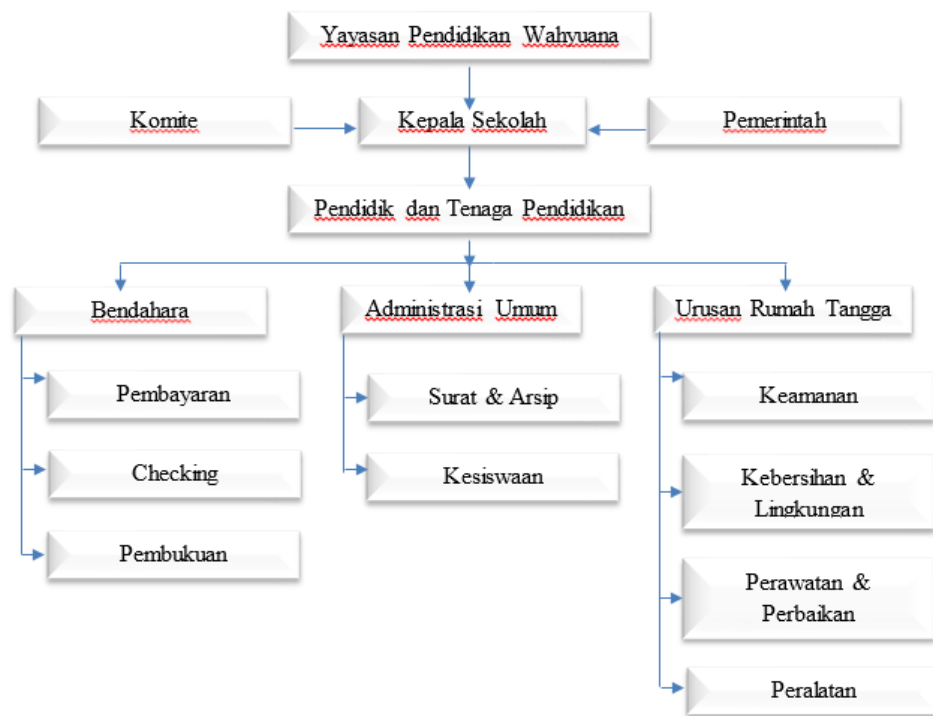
Yayasan Pendidikan Wahyuana

Komite

Kepala Sekolah

Pemerintah

Pendidik dan Tenaga Pendidikan

Bendahara

Pembayaran

Checking

Pembukuan

Administrasi Umum

Surat & Arsip

Kesiswaan

Urusan Rumah Tangga

Keamanan

Kebersihan & Lingkungan

Perawatan & Perbaikan

Peralatan